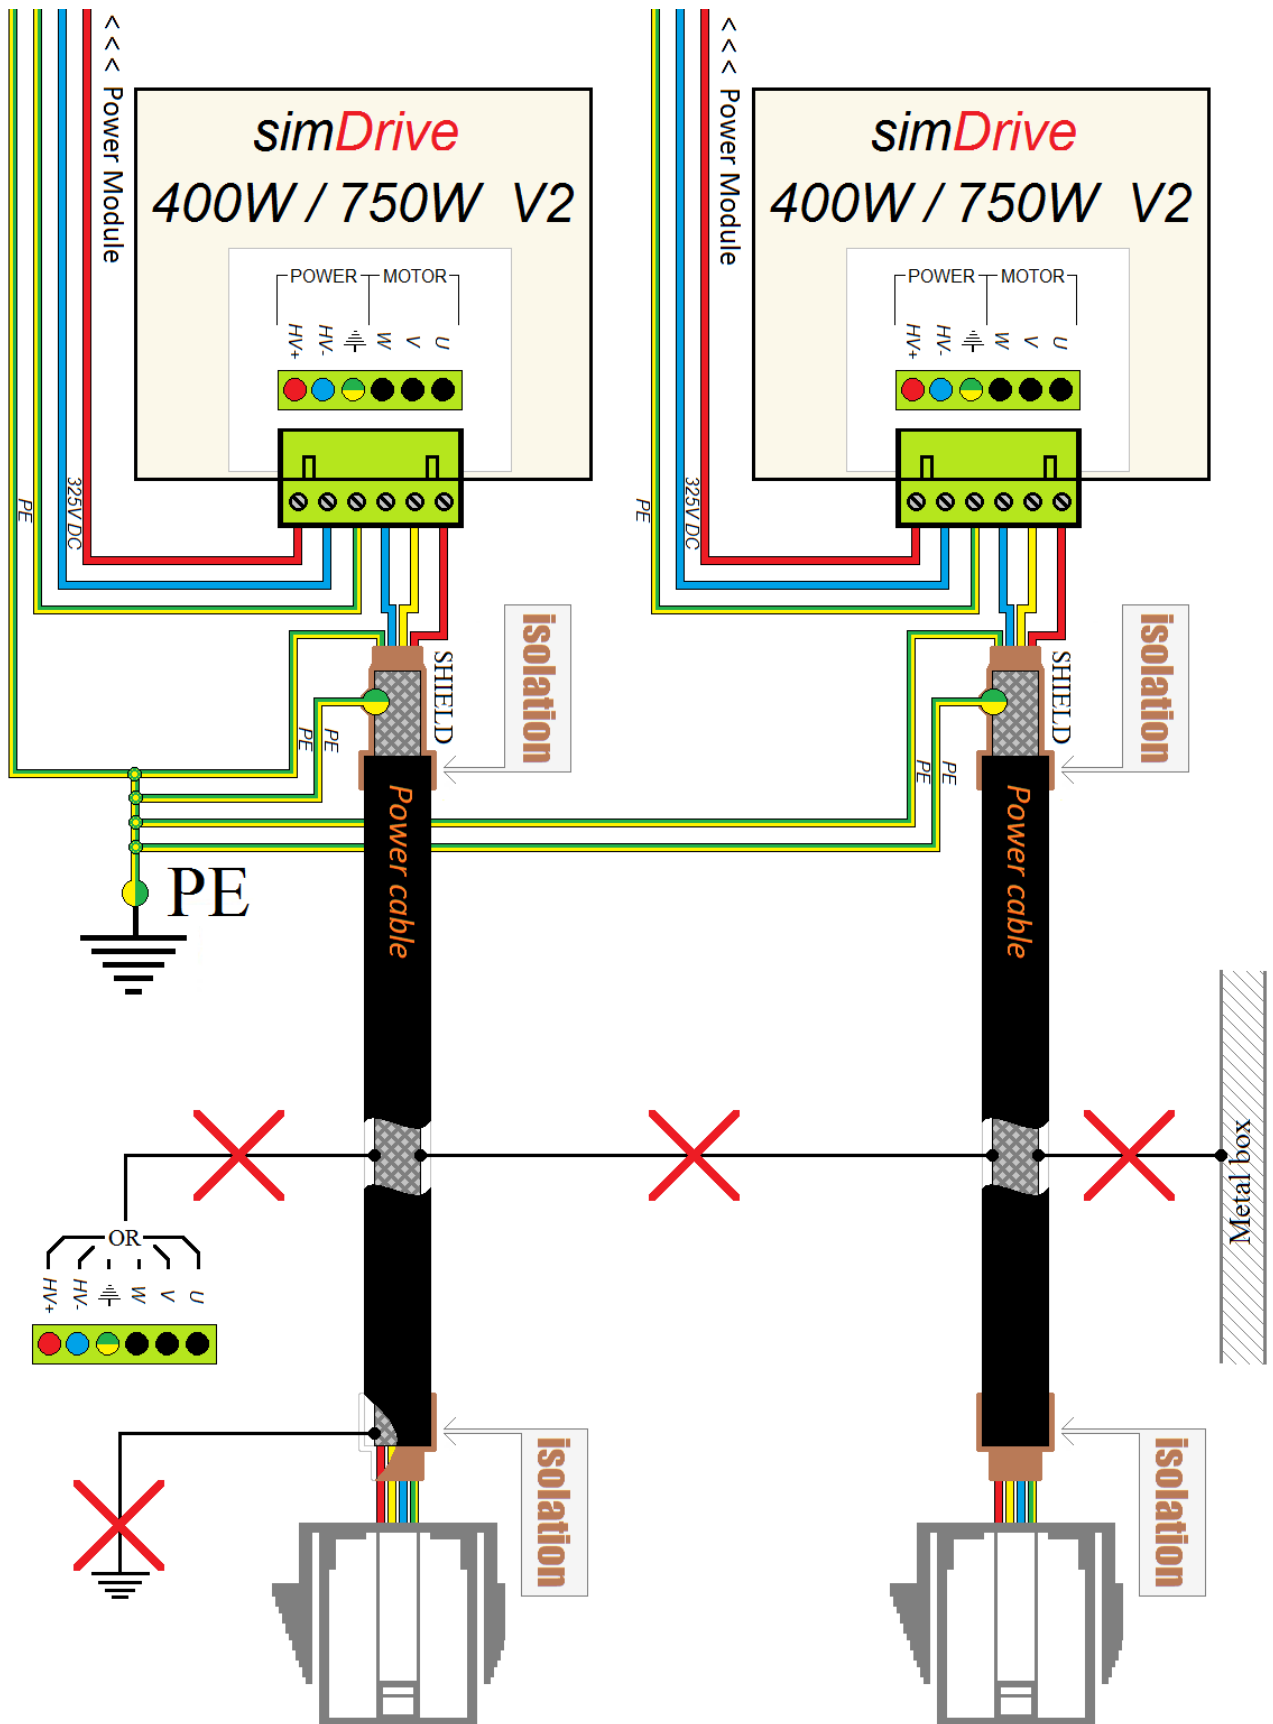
<<< Power Module

simDrive
400W / 750W V2

POWER MOTOR
HV+ HV- ⏚ W V U

PE
325V DC

SHIELD
isolation
PE
PE

PE

Power cable

<<< Power Module

simDrive
400W / 750W V2

POWER MOTOR
HV+ HV- ⏚ W V U

PE
325V DC

SHIELD
isolation
PE
PE

Power cable

OR
HV+ HV- ⏚ W V U

Metal box

isolation

isolation